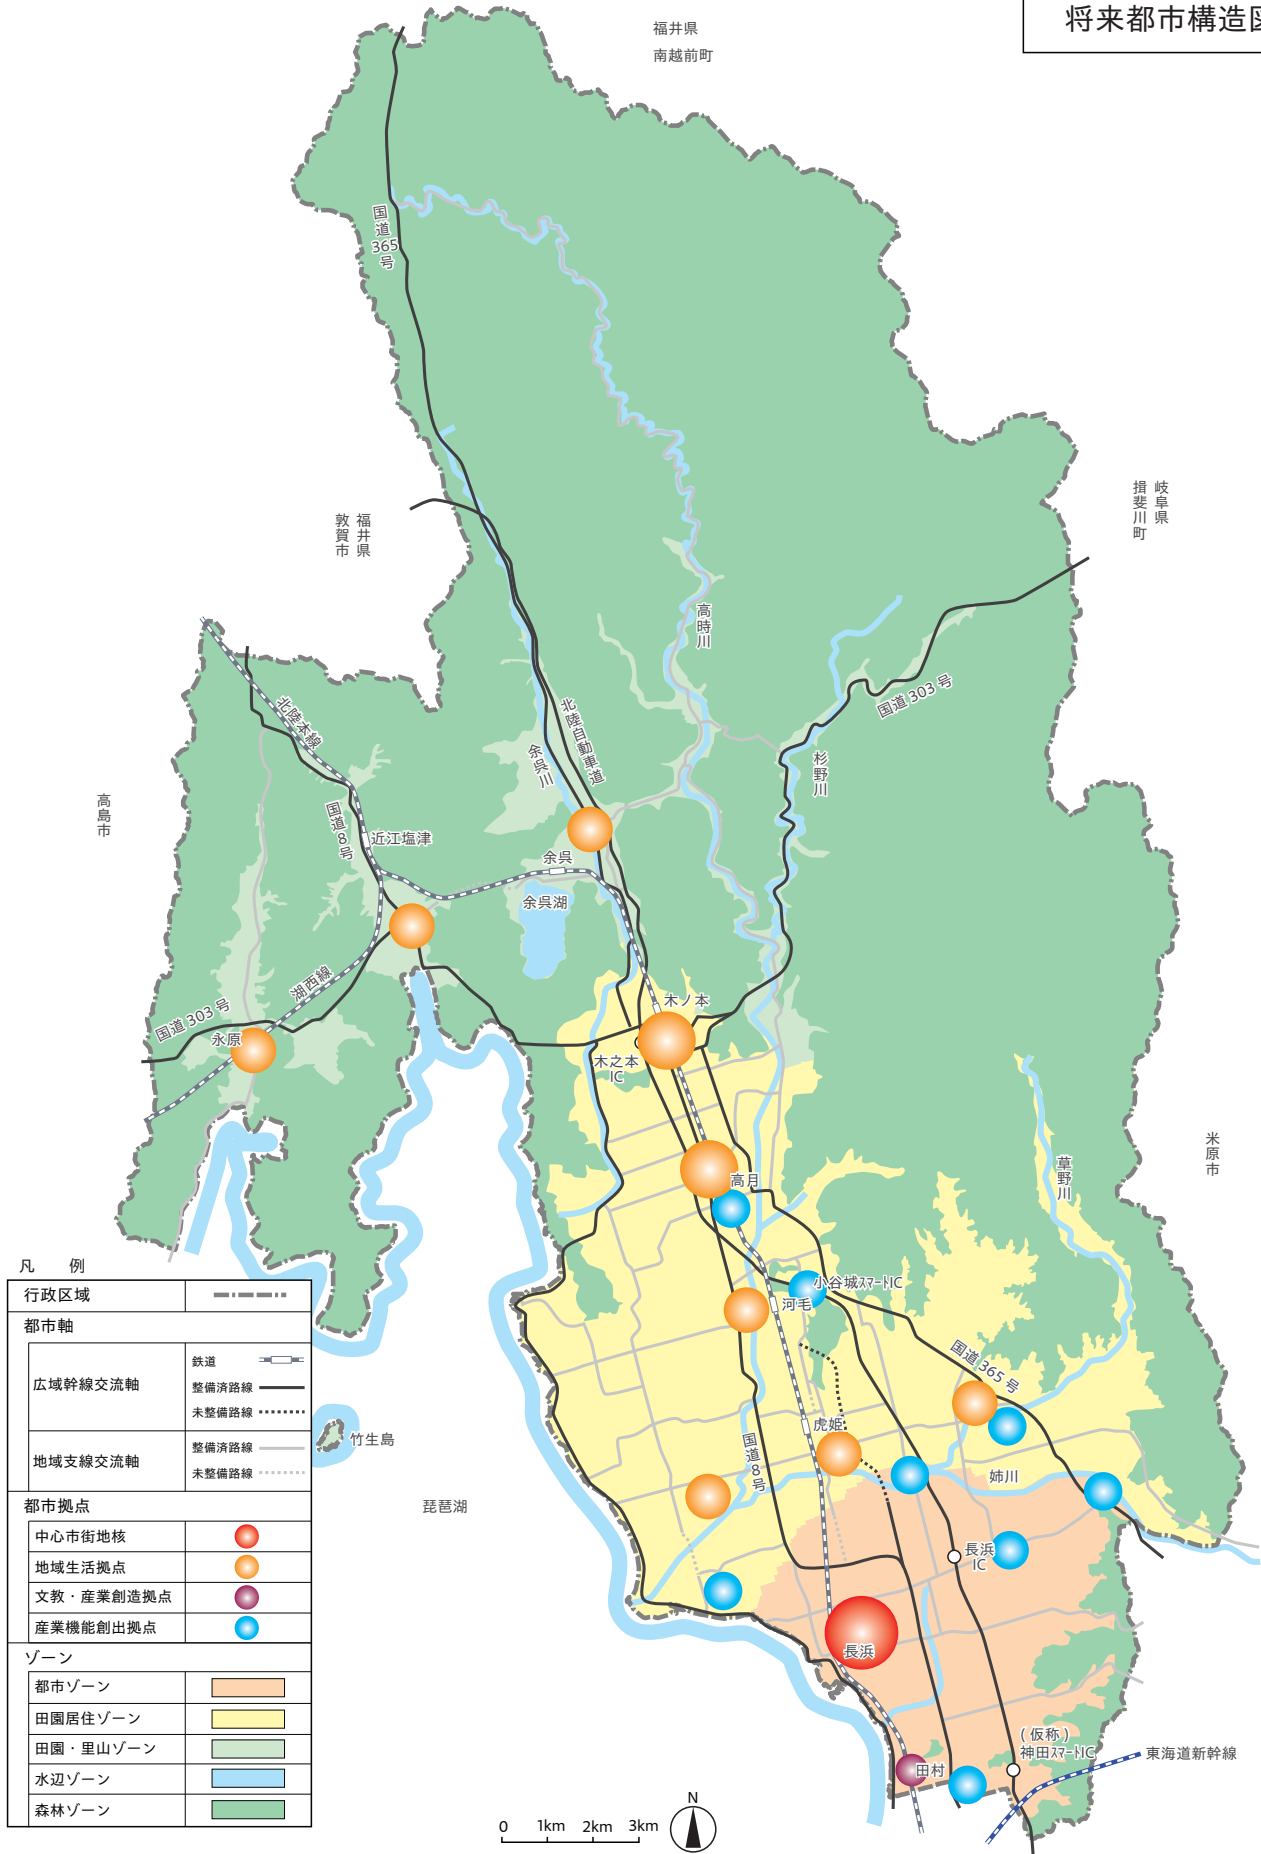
将来都市構造図

福井県
南越前町

岐阜県
揖斐川町

福井県
敦賀市

高島市

米原市

国道365号
高時川
国道303号
杉野川
北陸自動車道
余呉川
北陸本線
国道8号
近江塩津
余呉
余呉湖
湖西線
国道303号
永原
木ノ本
木之本IC
高月
草野川
小谷城スマートIC
河毛
国道365号
虎姫
国道8号
姉川
長浜IC
竹生島
琵琶湖
長浜
(仮称)
神田スマートIC
東海道新幹線
田村

凡　例

| | |
|---|---|
| 行政区域 | |
| 都市軸 | |
| 広域幹線交流軸 | 鉄道 |
| | 整備済路線 |
| | 未整備路線 |
| 地域支線交流軸 | 整備済路線 |
| | 未整備路線 |
| 都市拠点 | |
| 中心市街地核 | |
| 地域生活拠点 | |
| 文教・産業創造拠点 | |
| 産業機能創出拠点 | |
| ゾーン | |
| 都市ゾーン | |
| 田園居住ゾーン | |
| 田園・里山ゾーン | |
| 水辺ゾーン | |
| 森林ゾーン | |

0　1km　2km　3km
N